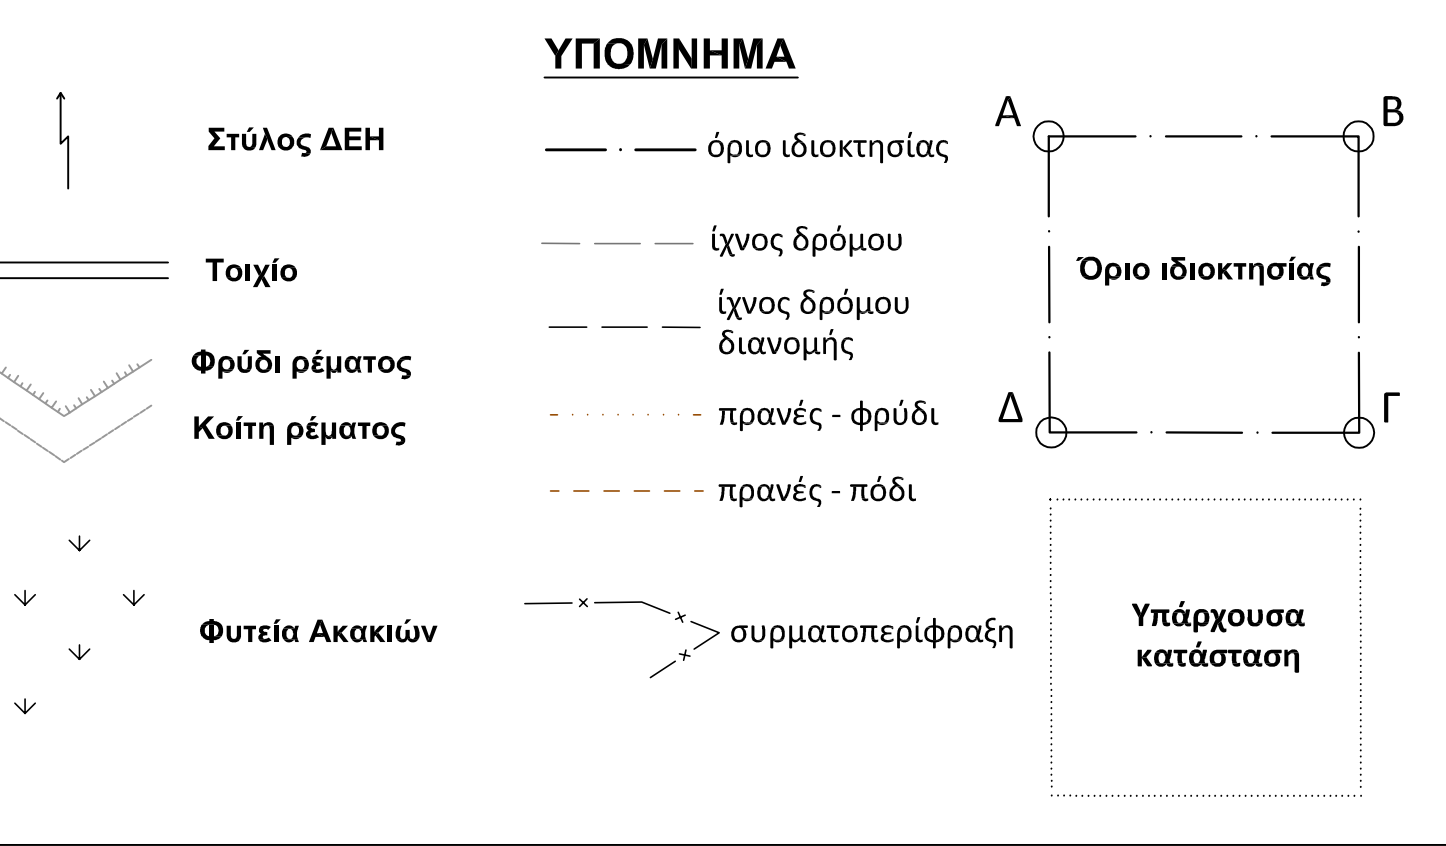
ΥΠΟΜΝΗΜΑ

Στύλος ΔΕΗ

Τοιχίο

Φρύδι ρέματος

Κοίτη ρέματος

Φυτεία Ακακιών

όριο ιδιοκτησίας

ίχνος δρόμου

ίχνος δρόμου διανομής

πρανές - φρύδι

πρανές - πόδι

συρματοπερίφραξη

Α

Β

Όριο ιδιοκτησίας

Δ

Γ

Υπάρχουσα κατάσταση